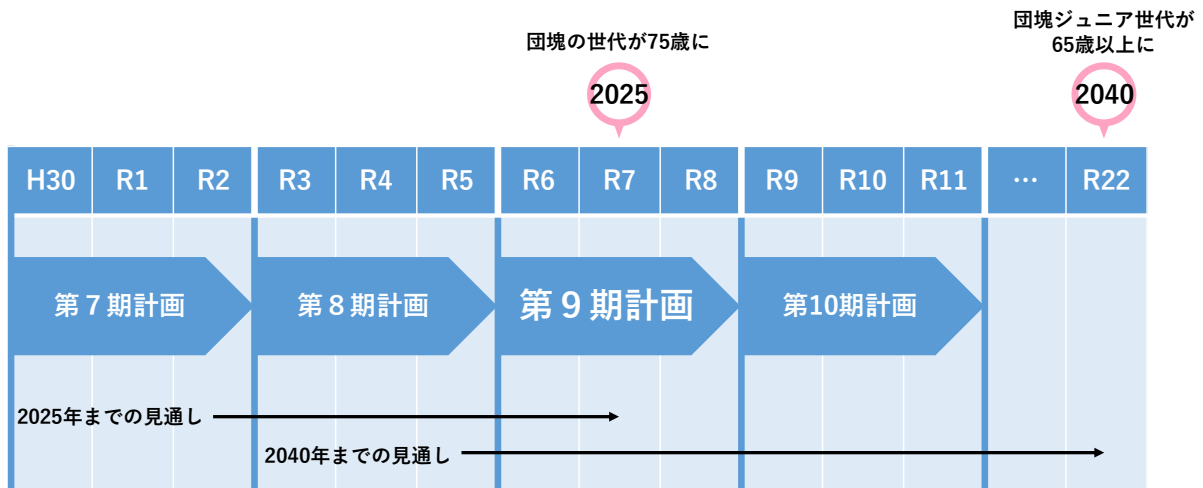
団塊の世代が75歳に

2025

団塊ジュニア世代が65歳以上に

2040

| H30 | R1 | R2 | R3 | R4 | R5 | R6 | R7 | R8 | R9 | R10 | R11 | … | R22 |
|---|---|---|---|---|---|---|---|---|---|---|---|---|---|

第７期計画

第８期計画

第９期計画

第10期計画

2025年までの見通し

2040年までの見通し